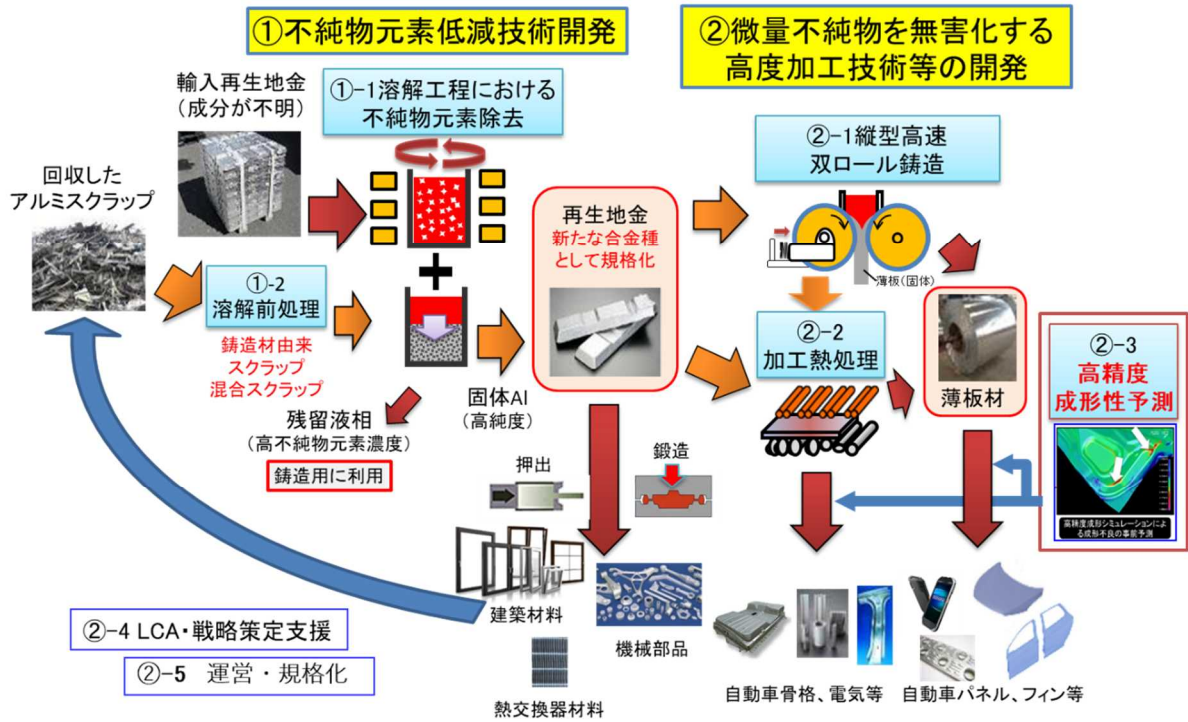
①不純物元素低減技術開発

②微量不純物を無害化する
高度加工技術等の開発

輸入再生地金
（成分が不明）

①-1溶解工程における
不純物元素除去

回収した
アルミスクラップ

①-2
溶解前処理

鋳造材由来
スクラップ
混合スクラップ

残留液相
（高不純物元素濃度）

鋳造用に利用

固体Al
（高純度）

再生地金
新たな合金種
として規格化

②-1縦型高速
双ロール鋳造

薄板（固体）

②-2
加工熱処理

薄板材

②-3
高精度
成形性予測

高精度成形シミュレーションによる成形不良の事前予測

押出

鍛造

建築材料

機械部品

熱交換器材料

自動車骨格、電気等

自動車パネル、フィン等

②-4 LCA・戦略策定支援

②-5　運営・規格化